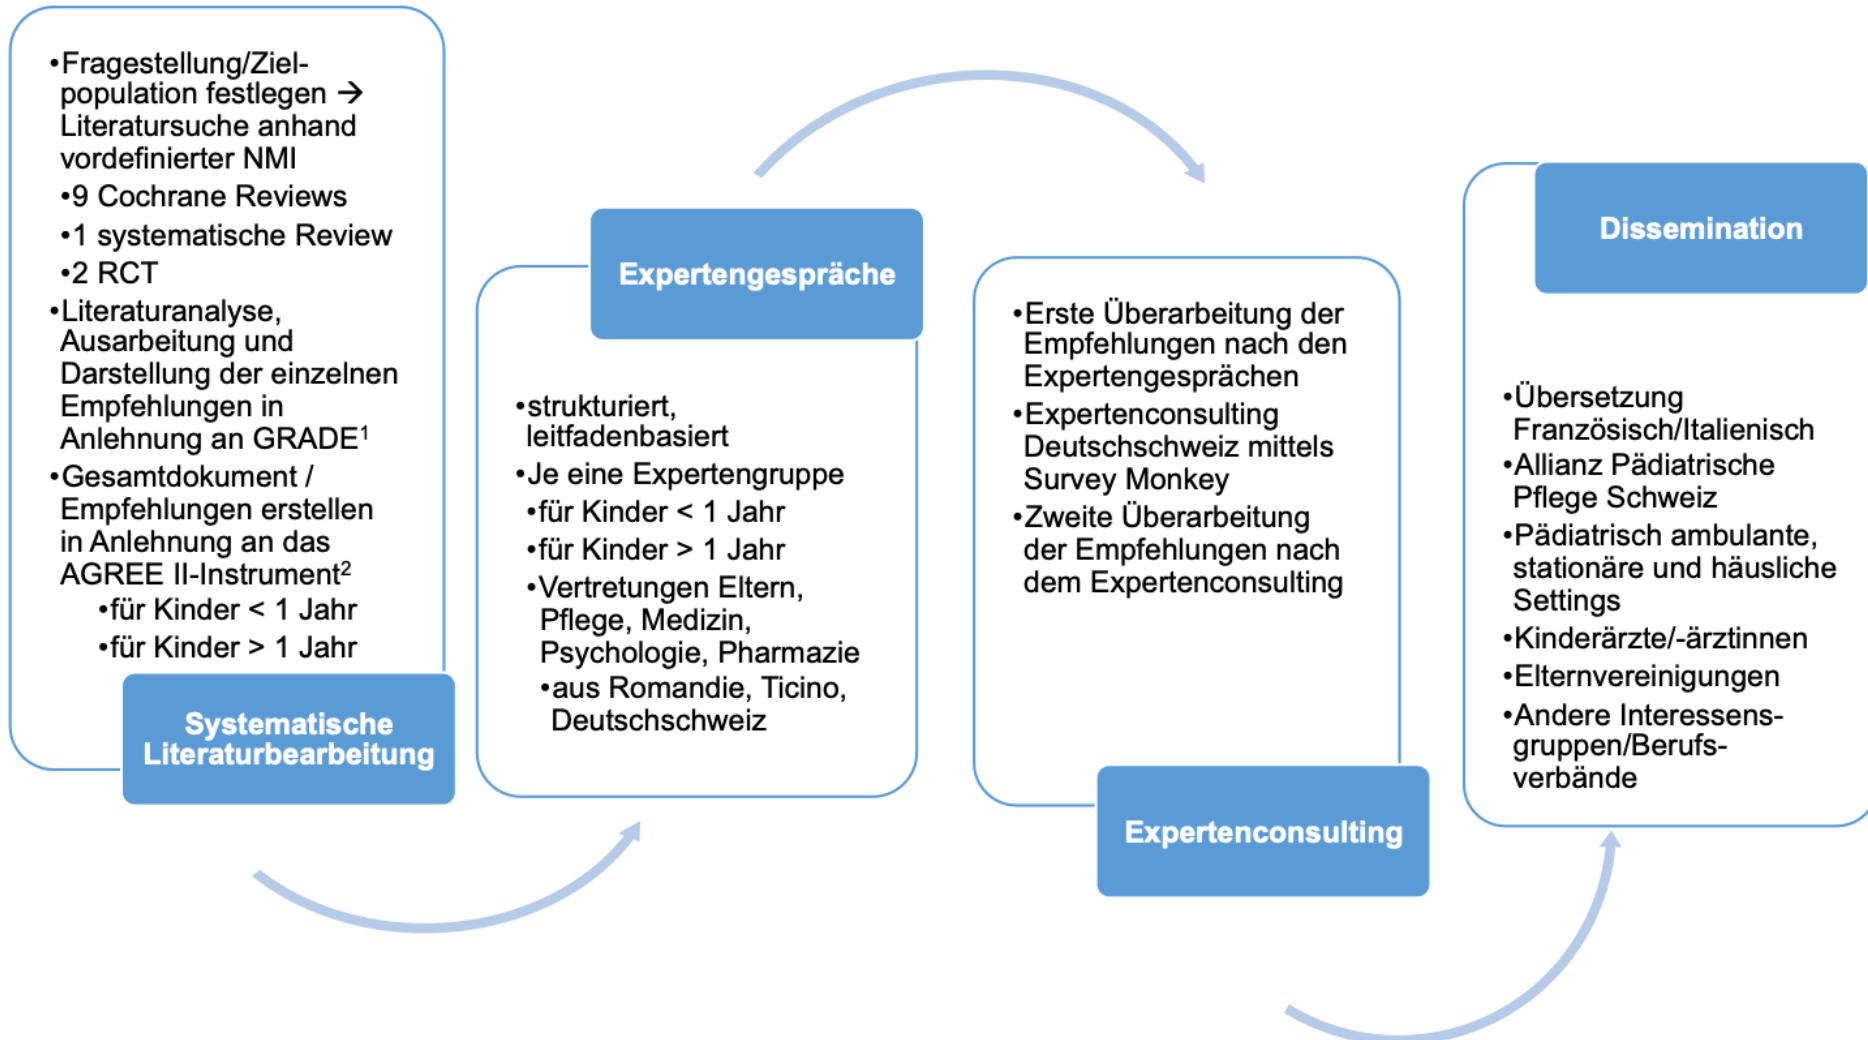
•Fragestellung/Zielpopulation festlegen → Literatursuche anhand vordefinierter NMI
•9 Cochrane Reviews
•1 systematische Review
•2 RCT
•Literaturanalyse, Ausarbeitung und Darstellung der einzelnen Empfehlungen in Anlehnung an GRADE$^1$
•Gesamtdokument / Empfehlungen erstellen in Anlehnung an das AGREE II-Instrument$^2$
•für Kinder < 1 Jahr
•für Kinder > 1 Jahr

Systematische Literaturbearbeitung

Expertengespräche

•strukturiert, leitfadenbasiert
•Je eine Expertengruppe
•für Kinder < 1 Jahr
•für Kinder > 1 Jahr
•Vertretungen Eltern, Pflege, Medizin, Psychologie, Pharmazie
•aus Romandie, Ticino, Deutschschweiz

•Erste Überarbeitung der Empfehlungen nach den Expertengesprächen
•Expertenconsulting Deutschschweiz mittels Survey Monkey
•Zweite Überarbeitung der Empfehlungen nach dem Expertenconsulting

Expertenconsulting

Dissemination

•Übersetzung Französisch/Italienisch
•Allianz Pädiatrische Pflege Schweiz
•Pädiatrisch ambulante, stationäre und häusliche Settings
•Kinderärzte/-ärztinnen
•Elternvereinigungen
•Andere Interessensgruppen/Berufsverbände